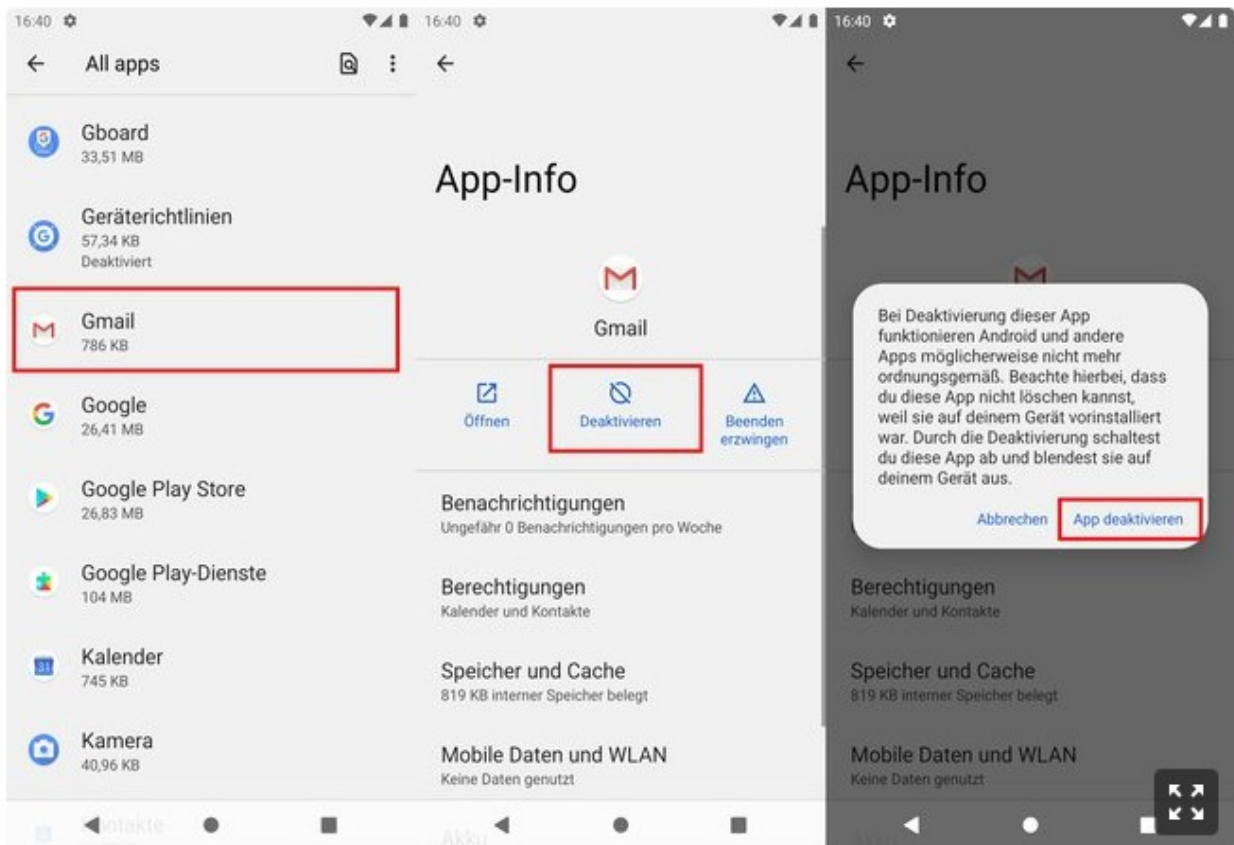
16:40

All apps

Gboard
33,51 MB

Geräterichtlinien
57,34 KB
Deaktiviert

Gmail
786 KB

Google
26,41 MB

Google Play Store
26,83 MB

Google Play-Dienste
104 MB

Kalender
745 KB

Kamera
40,96 KB

Kontakte

16:40

App-Info

Gmail

Öffnen

Deaktivieren

Beenden erzwingen

Benachrichtigungen
Ungefähr 0 Benachrichtigungen pro Woche

Berechtigungen
Kalender und Kontakte

Speicher und Cache
819 KB interner Speicher belegt

Mobile Daten und WLAN
Keine Daten genutzt

Akku

16:40

App-Info

Bei Deaktivierung dieser App funktionieren Android und andere Apps möglicherweise nicht mehr ordnungsgemäß. Beachte hierbei, dass du diese App nicht löschen kannst, weil sie auf deinem Gerät vorinstalliert war. Durch die Deaktivierung schaltest du diese App ab und blendest sie auf deinem Gerät aus.

Abbrechen

App deaktivieren

Berechtigungen
Kalender und Kontakte

Speicher und Cache
819 KB interner Speicher belegt

Mobile Daten und WLAN
Keine Daten genutzt